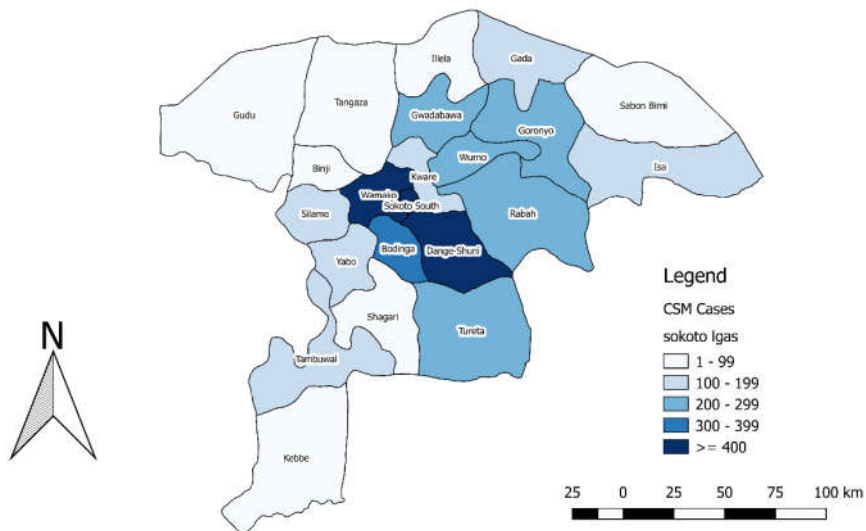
Illela
Gada
Gudu
Tangaza
Sabon Birni
Gwadabawa
Goronyo
Wurno
Binji
Kware
Isa
Wamako
Sokoto South
Silame
Rabah
Bodinga
Dange-Shuni
Yabo
Legend
CSM Cases
sokoto lgas
1 - 99
100 - 199
200 - 299
300 - 399
>= 400
N
Shagari
Tureta
Tambuwal
Kebbe
25 0 25 50 75 100 km